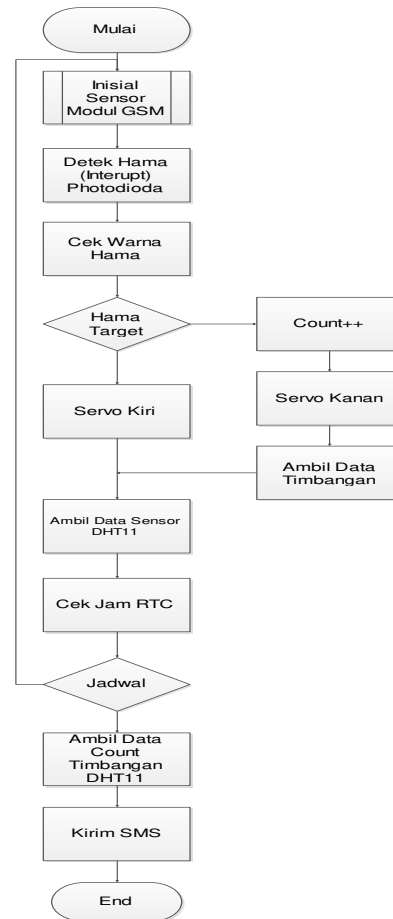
Mulai

Inisial Sensor Modul GSM

Detek Hama (Interupt) Photodioda

Cek Warna Hama

Hama Target

Count++

Servo Kanan

Servo Kiri

Ambil Data Timbangan

Ambil Data Sensor DHT11

Cek Jam RTC

Jadwal

Ambil Data Count Timbangan DHT11

Kirim SMS

End